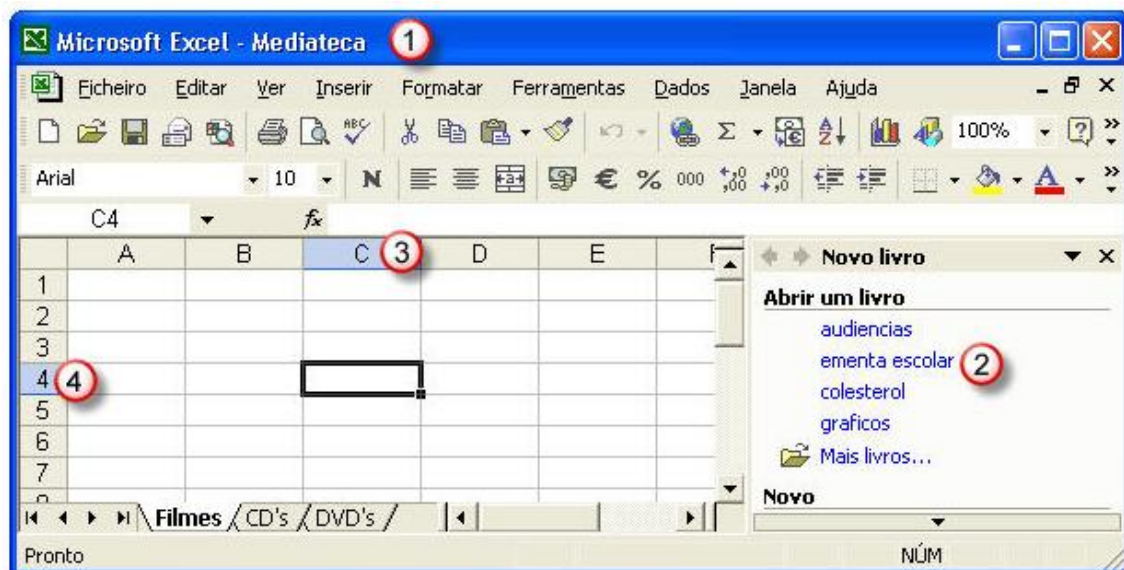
Microsoft Excel - Mediateca 1

Ficheiro Editar Ver Inserir Formatar Ferramentas Dados Janela Ajuda

100%

Arial 10 N € % 000 A

C4 fx

| | A | B | C 3 | D | E | F |
|---|---|---|---|---|---|---|
| 1 | | | | | | |
| 2 | | | | | | |
| 3 | | | | | | |
| 4 4 | | | | | | |
| 5 | | | | | | |
| 6 | | | | | | |
| 7 | | | | | | |

Filmes CD's DVD's

Novo livro

Abrir um livro

audiencias

ementa escolar 2

colesterol

graficos

Mais livros...

Novo

Pronto NÚM